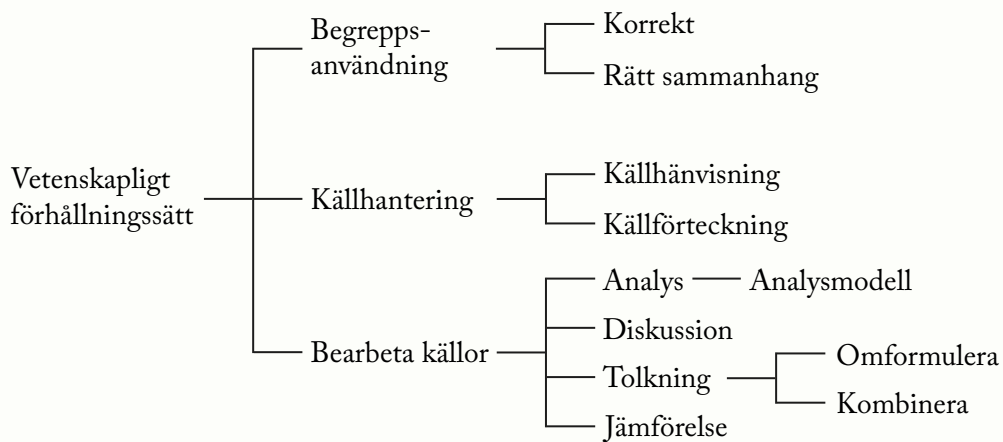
Vetenskapligt förhållningssätt

Begreppsanvändning
Korrekt
Rätt sammanhang

Källhantering
Källhänvisning
Källförteckning

Bearbeta källor
Analys
Analysmodell
Diskussion
Tolkning
Omformulera
Kombinera
Jämförelse